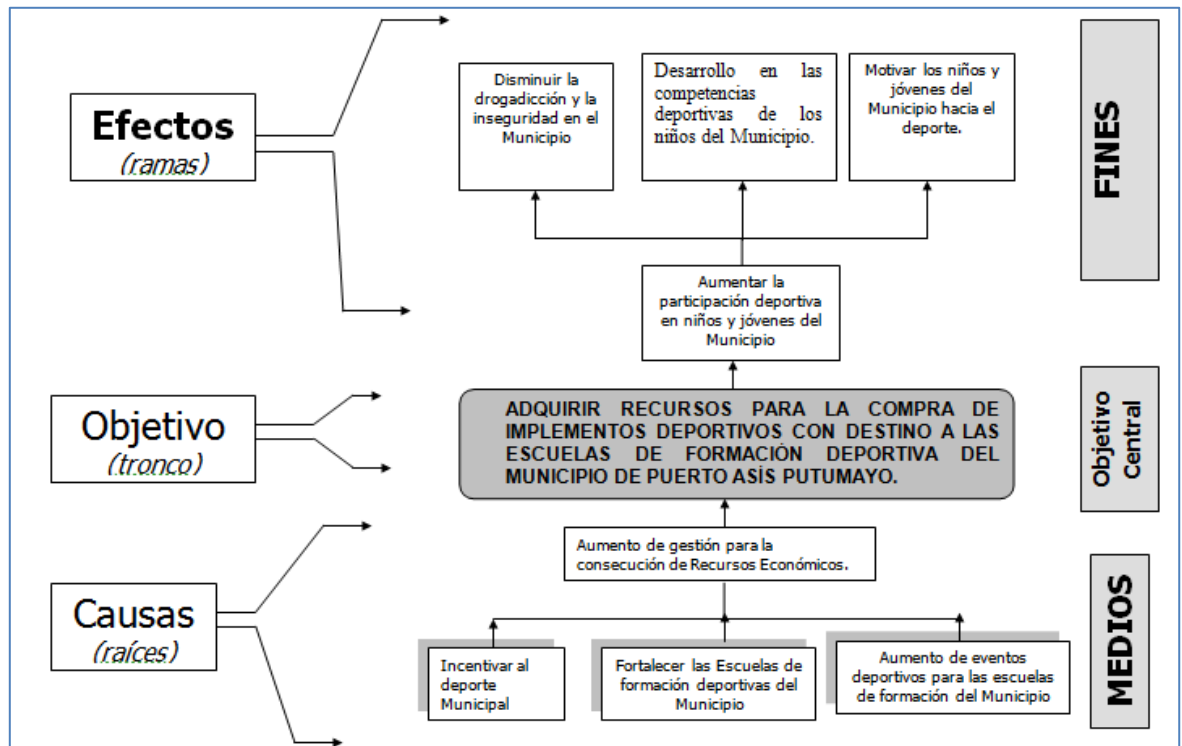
Efectos
(ramas)

Disminuir la drogadicción y la inseguridad en el Municipio

Desarrollo en las competencias deportivas de los niños del Municipio.

Motivar los niños y jóvenes del Municipio hacia el deporte.

FINES

Aumentar la participación deportiva en niños y jóvenes del Municipio

Objetivo
(tronco)

ADQUIRIR RECURSOS PARA LA COMPRA DE IMPLEMENTOS DEPORTIVOS CON DESTINO A LAS ESCUELAS DE FORMACIÓN DEPORTIVA DEL MUNICIPIO DE PUERTO ASÍS PUTUMAYO.

Objetivo Central

Aumento de gestión para la consecución de Recursos Económicos.

Causas
(raíces)

MEDIOS

Incentivar al deporte Municipal

Fortalecer las Escuelas de formación deportivas del Municipio

Aumento de eventos deportivos para las escuelas de formación del Municipio